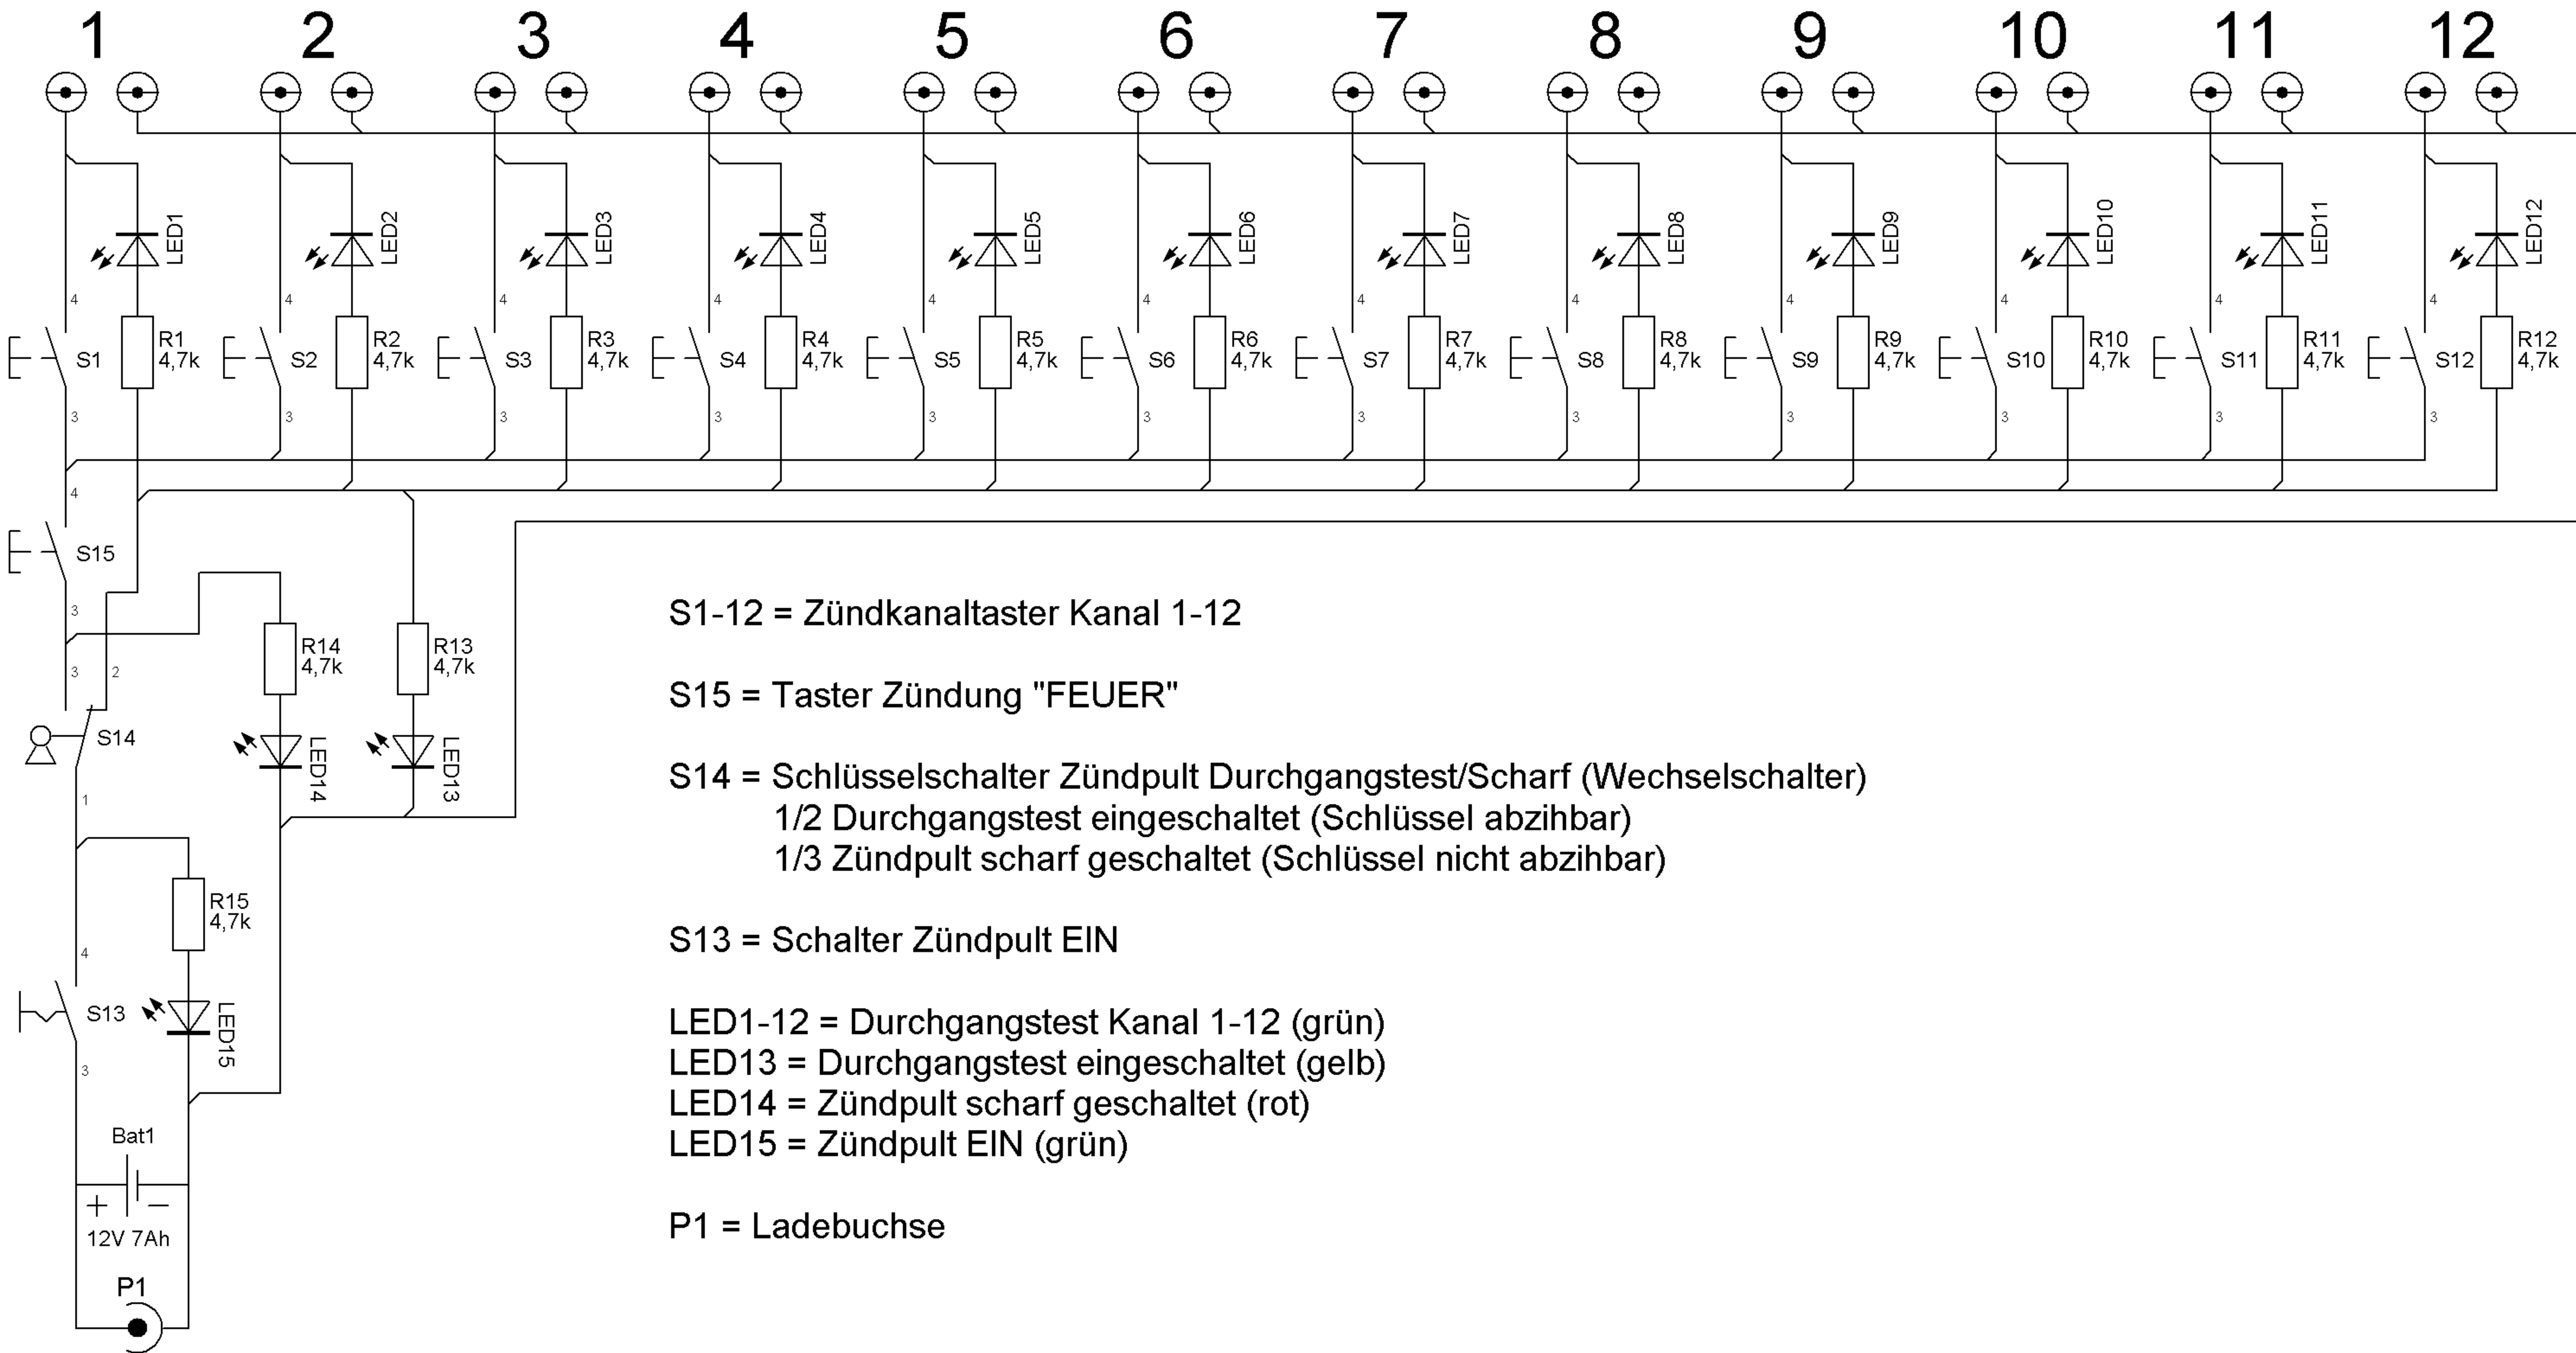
1 2 3 4 5 6 7 8 9 10 11 12

LED1 LED2 LED3 LED4 LED5 LED6 LED7 LED8 LED9 LED10 LED11 LED12

4 S1 3 R1 4,7k
4 S2 3 R2 4,7k
4 S3 3 R3 4,7k
4 S4 3 R4 4,7k
4 S5 3 R5 4,7k
4 S6 3 R6 4,7k
4 S7 3 R7 4,7k
4 S8 3 R8 4,7k
4 S9 3 R9 4,7k
4 S10 3 R10 4,7k
4 S11 3 R11 4,7k
4 S12 3 R12 4,7k

4 S15 3

R14 4,7k
R13 4,7k

3 2 S14 1

LED14 LED13

R15 4,7k

4 S13 3 LED15

Bat1
+ −
12V 7Ah

P1

S1-12 = Zündkanaltaster Kanal 1-12

S15 = Taster Zündung "FEUER"

S14 = Schlüsselschalter Zündpult Durchgangstest/Scharf (Wechselschalter)
1/2 Durchgangstest eingeschaltet (Schlüssel abzihbar)
1/3 Zündpult scharf geschaltet (Schlüssel nicht abzihbar)

S13 = Schalter Zündpult EIN

LED1-12 = Durchgangstest Kanal 1-12 (grün)
LED13 = Durchgangstest eingeschaltet (gelb)
LED14 = Zündpult scharf geschaltet (rot)
LED15 = Zündpult EIN (grün)

P1 = Ladebuchse